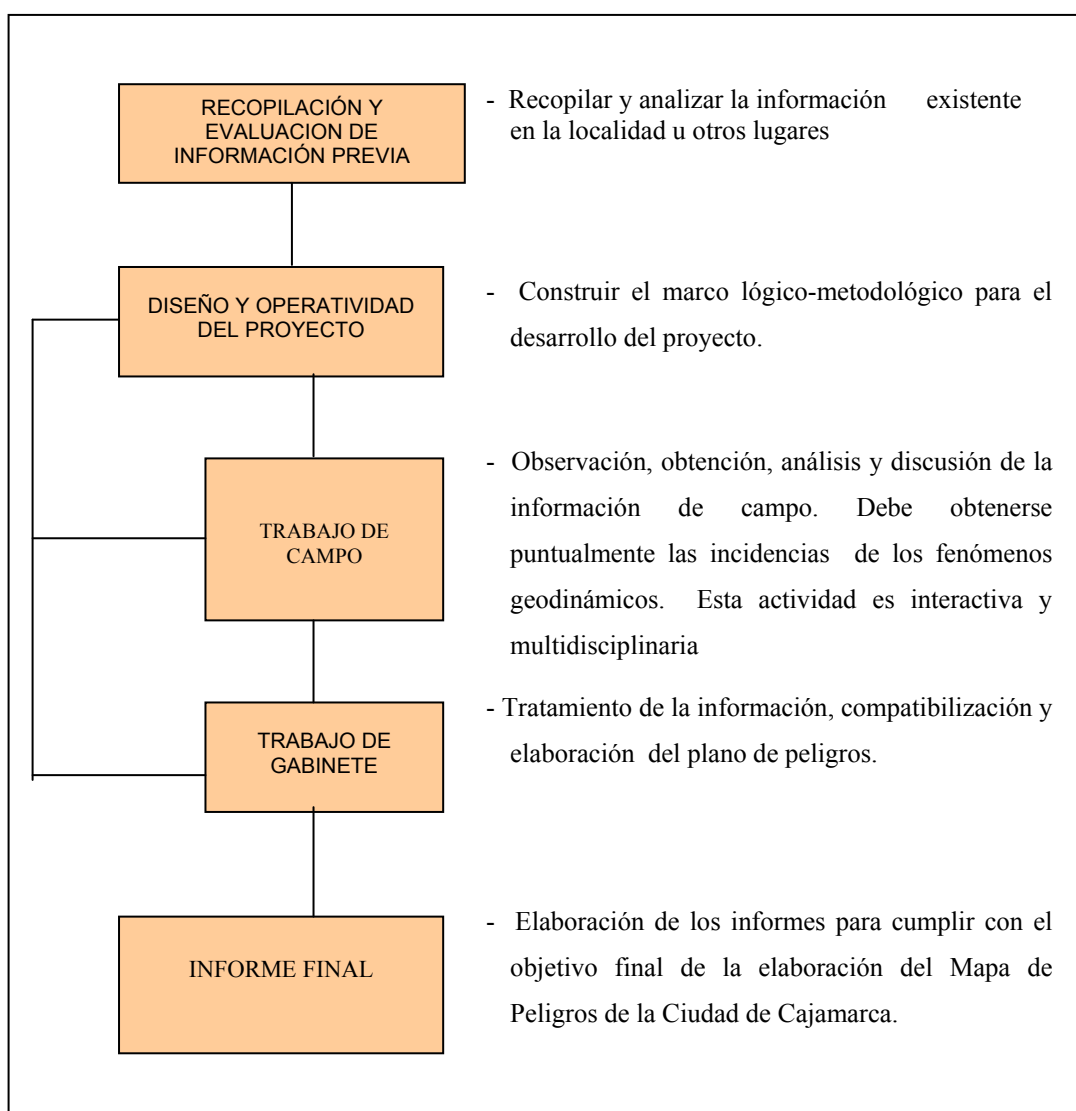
RECOPILACIÓN Y EVALUACION DE INFORMACIÓN PREVIA

- Recopilar y analizar la información existente en la localidad u otros lugares

DISEÑO Y OPERATIVIDAD DEL PROYECTO

- Construir el marco lógico-metodológico para el desarrollo del proyecto.

TRABAJO DE CAMPO

- Observación, obtención, análisis y discusión de la información de campo. Debe obtenerse puntualmente las incidencias de los fenómenos geodinámicos. Esta actividad es interactiva y multidisciplinaria

TRABAJO DE GABINETE

- Tratamiento de la información, compatibilización y elaboración del plano de peligros.

INFORME FINAL

- Elaboración de los informes para cumplir con el objetivo final de la elaboración del Mapa de Peligros de la Ciudad de Cajamarca.